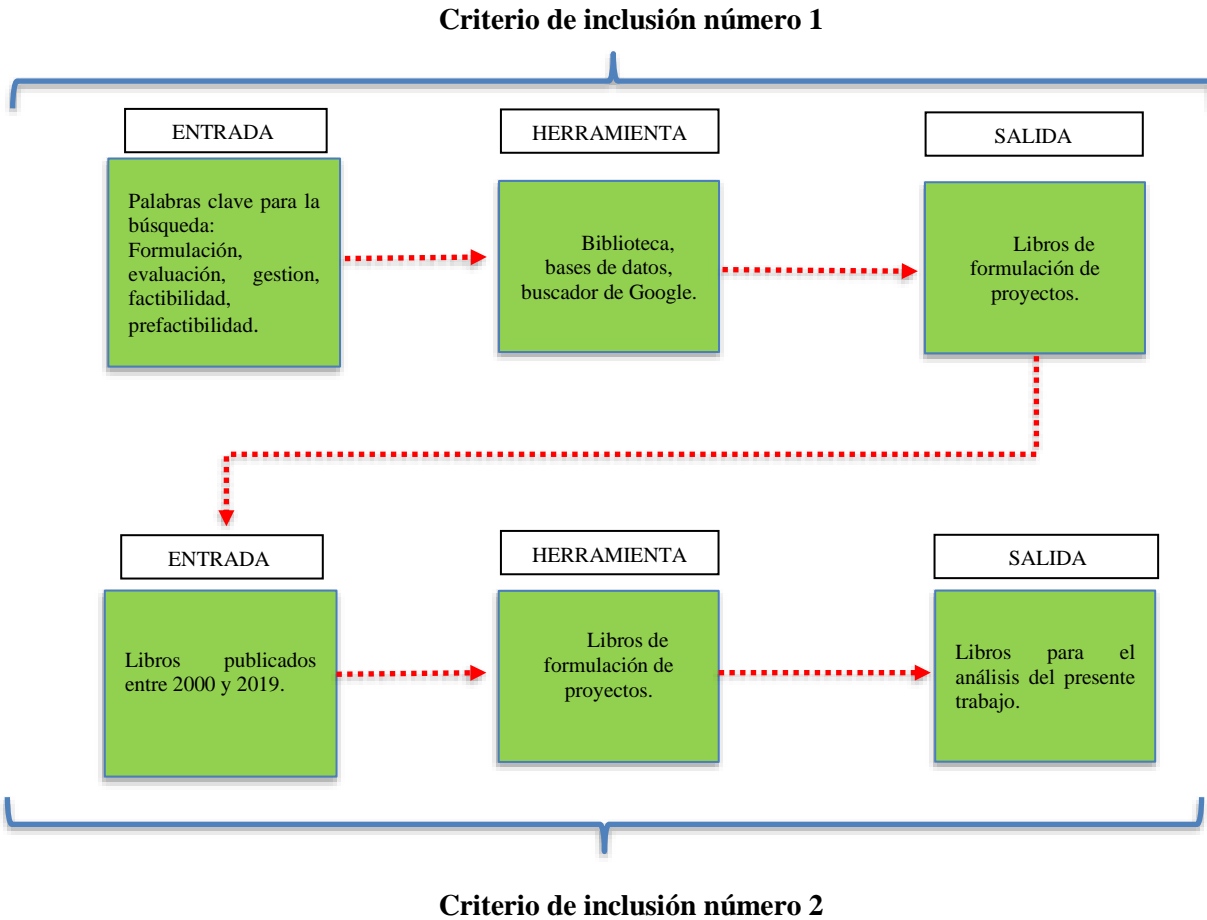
Criterio de inclusión número 1

ENTRADA

Palabras clave para la búsqueda: Formulación, evaluación, gestion, factibilidad, prefactibilidad.

HERRAMIENTA

Biblioteca, bases de datos, buscador de Google.

SALIDA

Libros de formulación de proyectos.

ENTRADA

Libros publicados entre 2000 y 2019.

HERRAMIENTA

Libros de formulación de proyectos.

SALIDA

Libros para el análisis del presente trabajo.

Criterio de inclusión número 2